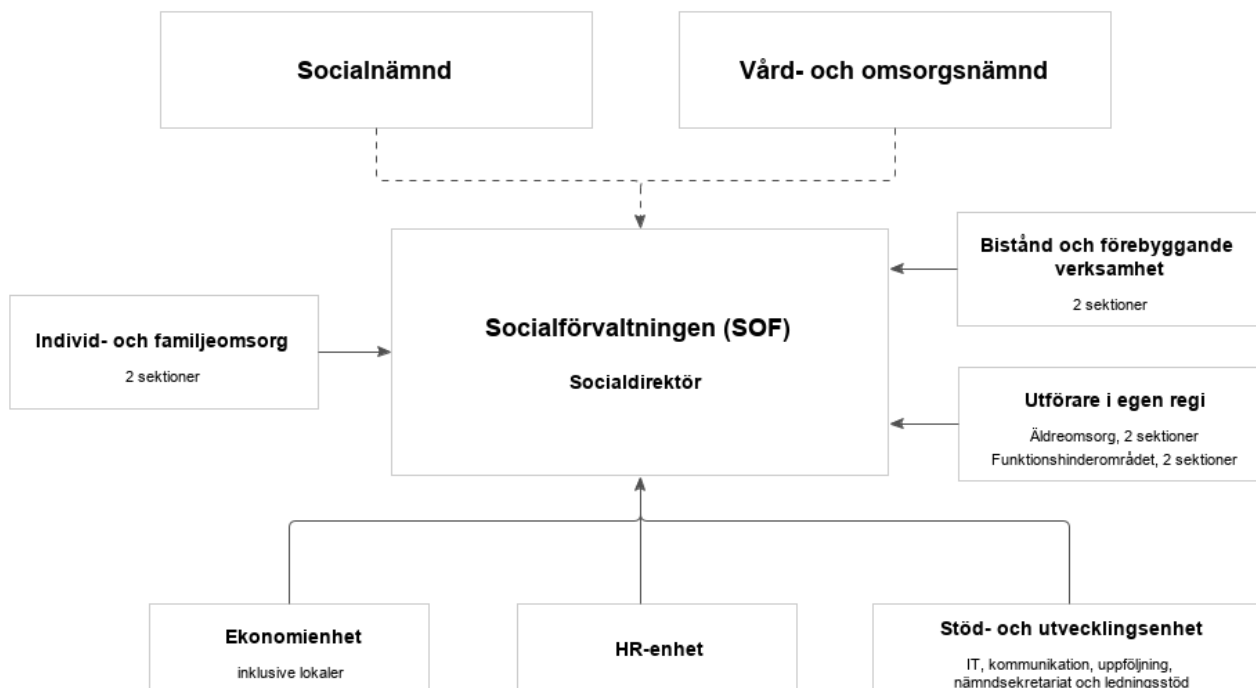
Socialnämnd

Vård- och omsorgsnämnd

Bistånd och förebyggande verksamhet

2 sektioner

Individ- och familjeomsorg

2 sektioner

Socialförvaltningen (SOF)

Socialdirektör

Utförare i egen regi

Äldreomsorg, 2 sektioner
Funktionshinderområdet, 2 sektioner

Ekonomienhet

inklusive lokaler

HR-enhet

Stöd- och utvecklingsenhet

IT, kommunikation, uppföljning, nämndsekretariat och ledningsstöd